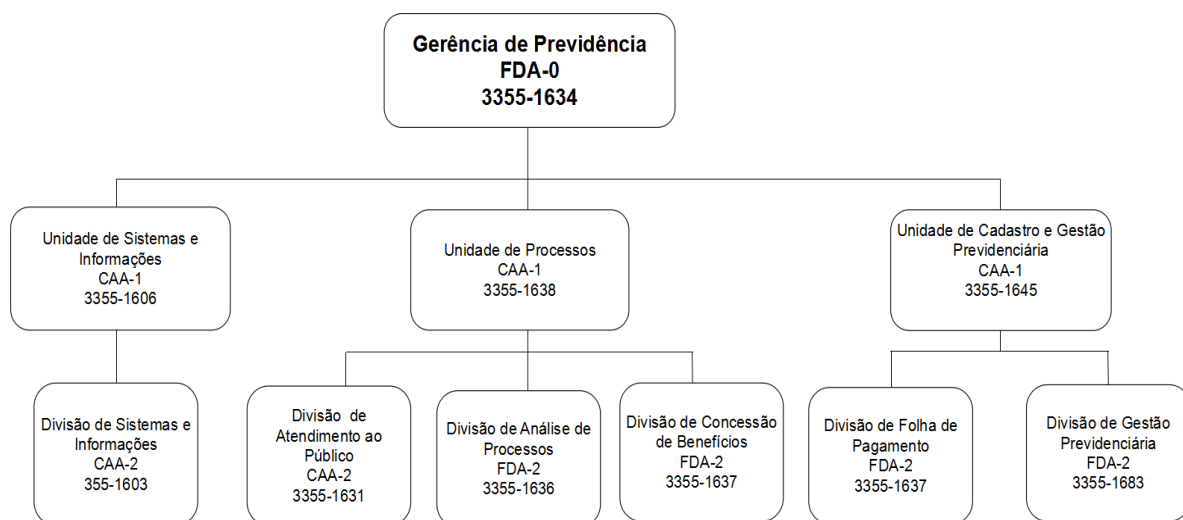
Gerência de Previdência
FDA-0
3355-1634

Unidade de Sistemas e Informações
CAA-1
3355-1606

Unidade de Processos
CAA-1
3355-1638

Unidade de Cadastro e Gestão Previdenciária
CAA-1
3355-1645

Divisão de Sistemas e Informações
CAA-2
355-1603

Divisão de Atendimento ao Público
CAA-2
3355-1631

Divisão de Análise de Processos
FDA-2
3355-1636

Divisão de Concessão de Benefícios
FDA-2
3355-1637

Divisão de Folha de Pagamento
FDA-2
3355-1637

Divisão de Gestão Previdenciária
FDA-2
3355-1683